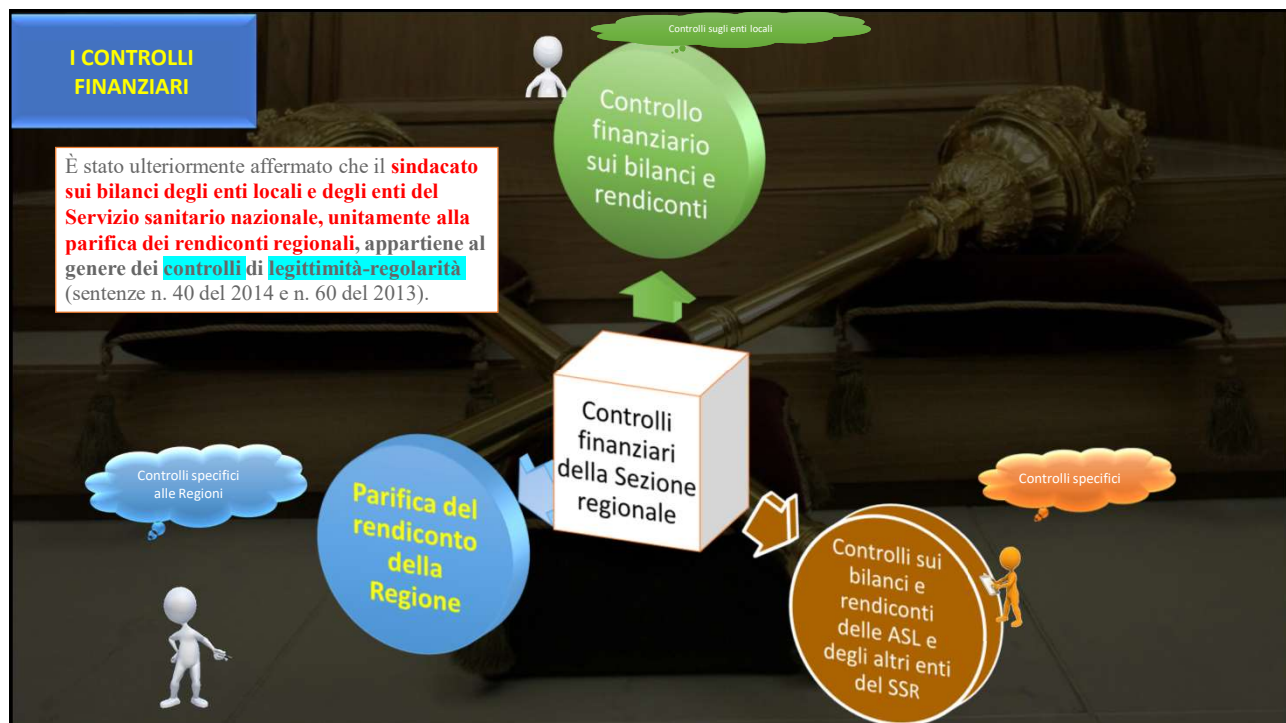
I CONTROLLI FINANZIARI

È stato ulteriormente affermato che il sindacato sui bilanci degli enti locali e degli enti del Servizio sanitario nazionale, unitamente alla parifica dei rendiconti regionali, appartiene al genere dei controlli di legittimità-regolarità (sentenze n. 40 del 2014 e n. 60 del 2013).

Controlli sugli enti locali

Controllo finanziario sui bilanci e rendiconti

Controlli finanziari della Sezione regionale

Controlli specifici alle Regioni

Parifica del rendiconto della Regione

Controlli specifici

Controlli sui bilanci e rendiconti delle ASL e degli altri enti del SSR